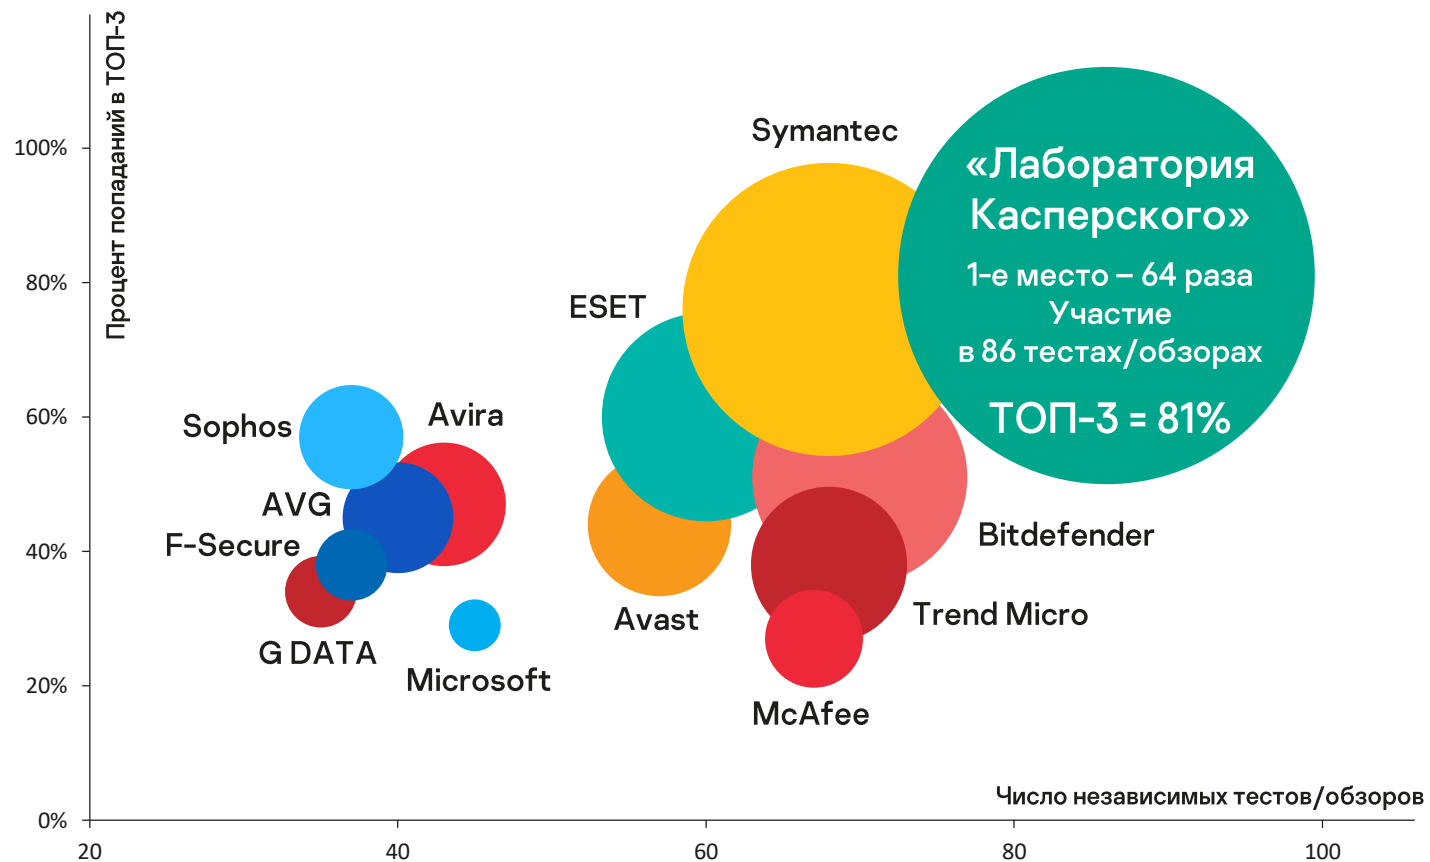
Процент попаданий в ТОП-3

100%
80%
60%
40%
20%
0%

Symantec

«Лаборатория Касперского»
1-е место – 64 раза
Участие
в 86 тестах/обзорах
ТОП-3 = 81%

ESET
Sophos
Avira
AVG
F-Secure
Bitdefender
Avast
Trend Micro
G DATA
Microsoft
McAfee

Число независимых тестов/обзоров

20
40
60
80
100